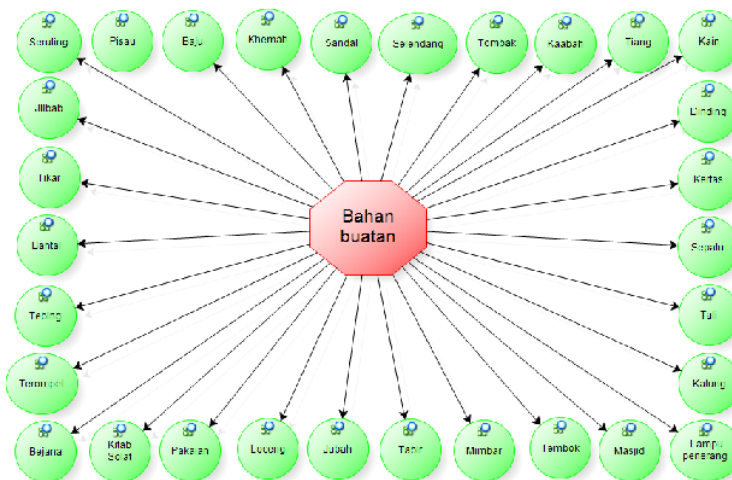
Seruling
Pisau
Baju
Khemah
Sandal
Selendang
Tombak
Kaabah
Tiang
Kain
Jilbab
Dinding
Tikar
Kertas
Lantai
Sepatu
Tebing
Tali
Terompet
Kalung
Bahan buatan
Bejana
Kitab Solat
Pakaian
Lorong
Jubah
Tabir
Mimbar
Tembok
Masjid
Lampu penerang